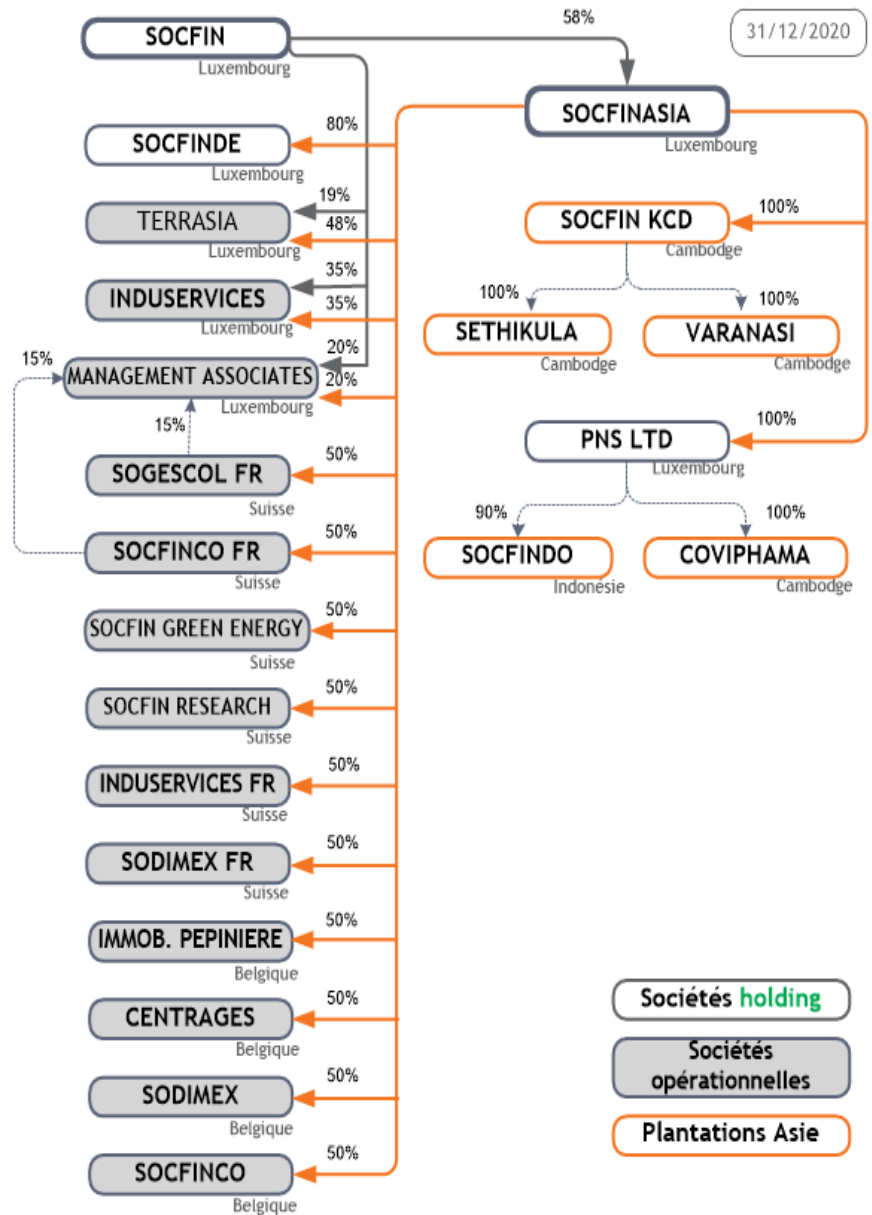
31/12/2020

SOCFIN
Luxembourg

58%

SOCFINASIA
Luxembourg

80%
SOCFINDE
Luxembourg

19%
48%
TERRASIA
Luxembourg

35%
35%
INDUSERVICES
Luxembourg

15%
20%
20%
MANAGEMENT ASSOCIATES
Luxembourg

15%
50%
SOGESCOL FR
Suisse

50%
SOCFINCO FR
Suisse

50%
SOCFIN GREEN ENERGY
Suisse

50%
SOCFIN RESEARCH
Suisse

50%
INDUSERVICES FR
Suisse

50%
SODIMEX FR
Suisse

50%
IMMOB. PEPINIERE
Belgique

50%
CENTRAGES
Belgique

50%
SODIMEX
Belgique

50%
SOCFINCO
Belgique

100%
SOCFIN KCD
Cambodge

100%
SETHIKULA
Cambodge

100%
VARANASI
Cambodge

100%
PNS LTD
Luxembourg

90%
SOCFINDO
Indonésie

100%
COVIPHAMA
Cambodge

Sociétés holding

Sociétés opérationnelles

Plantations Asie